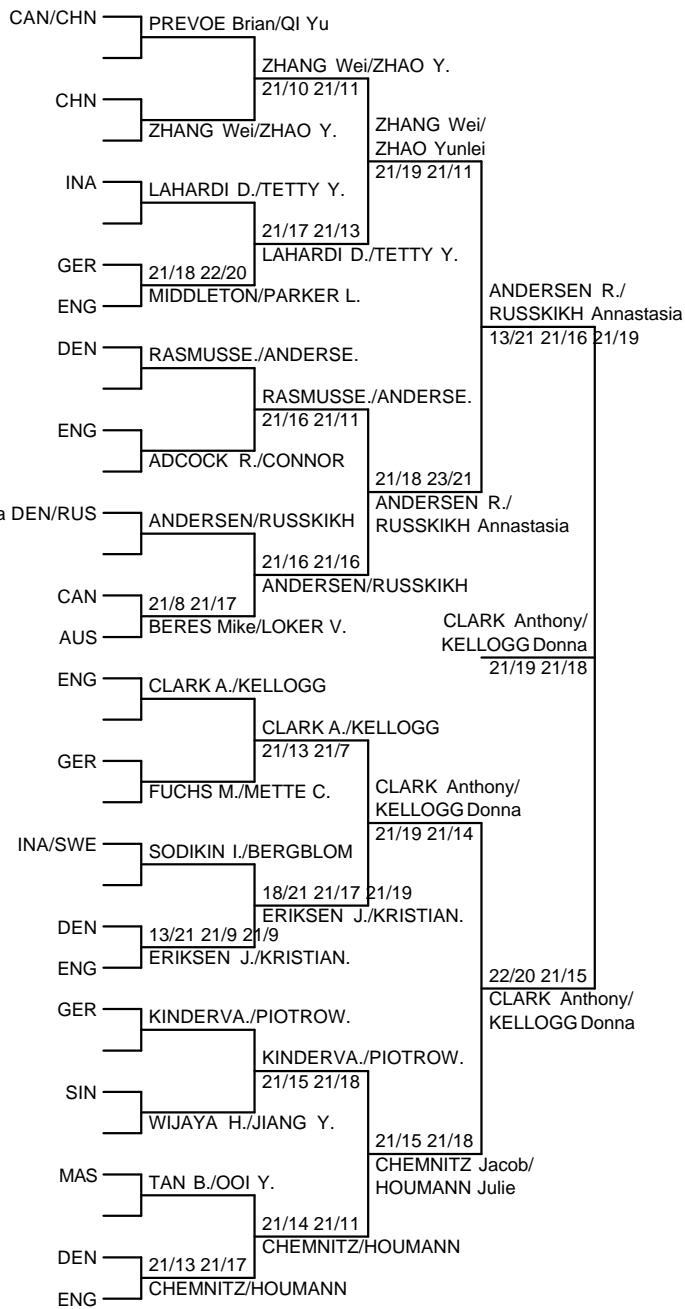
CAN/CHN
PREVOE Brian/QI Yu
ZHANG Wei/ZHAO Y.
21/10 21/11
CHN
ZHANG Wei/ZHAO Y.
ZHANG Wei/
ZHAO Yunlei
21/19 21/11
INA
LAHARDI D./TETTY Y.
21/17 21/13
LAHARDI D./TETTY Y.
GER
21/18 22/20
ENG
MIDDLETON/PARKER L.
ANDERSEN R./
RUSSKIKH Annastasia
13/21 21/16 21/19
DEN
RASMUSSE./ANDERSE.
RASMUSSE./ANDERSE.
21/16 21/11
ENG
ADCOCK R./CONNOR
21/18 23/21
ANDERSEN R./
RUSSKIKH Annastasia
a DEN/RUS
ANDERSEN/RUSSKIKH
21/16 21/16
ANDERSEN/RUSSKIKH
CAN
21/8 21/17
AUS
BERES Mike/LOKER V.
CLARK Anthony/
KELLOGG Donna
21/19 21/18
ENG
CLARK A./KELLOGG
CLARK A./KELLOGG
21/13 21/7
GER
FUCHS M./METTE C.
CLARK Anthony/
KELLOGG Donna
21/19 21/14
INA/SWE
SODIKIN I./BERGBLOM
18/21 21/17 21/19
ERIKSEN J./KRISTIAN.
DEN
13/21 21/9 21/9
ENG
ERIKSEN J./KRISTIAN.
22/20 21/15
CLARK Anthony/
KELLOGG Donna
GER
KINDERVA./PIOTROW.
KINDERVA./PIOTROW.
21/15 21/18
SIN
WIJAYA H./JIANG Y.
21/15 21/18
CHEMNITZ Jacob/
HOUMANN Julie
MAS
TAN B./OOI Y.
21/14 21/11
CHEMNITZ/HOUMANN
DEN
21/13 21/17
CHEMNITZ/HOUMANN
ENG